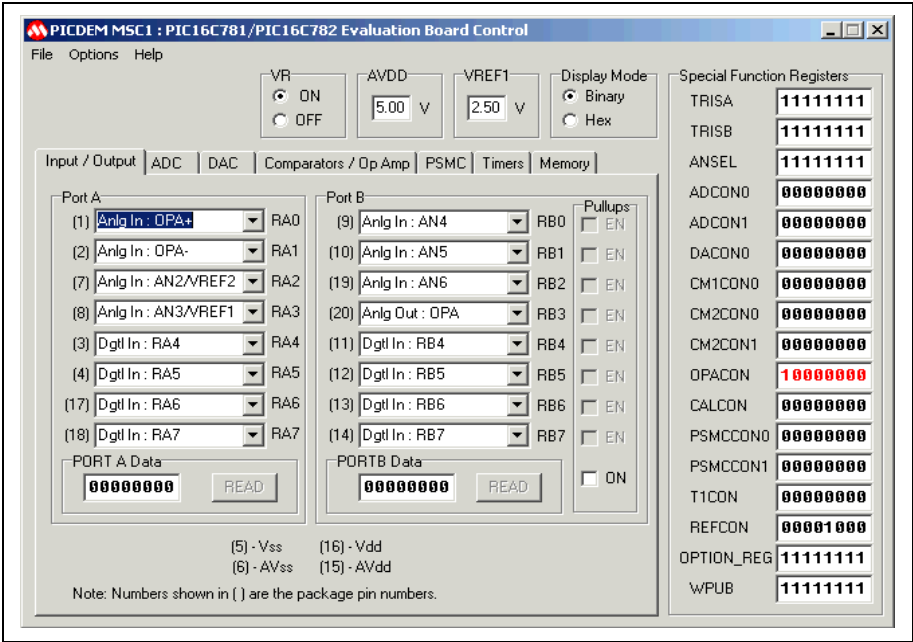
PICDEM MSC1 : PIC16C781/PIC16C782 Evaluation Board Control

File Options Help

VR
ON
OFF

AVDD
5.00 V

VREF1
2.50 V

Display Mode
Binary
Hex

Special Function Registers

| | |
|---|---|
| TRISA | 11111111 |
| TRISB | 11111111 |
| ANSEL | 11111111 |
| ADCON0 | 00000000 |
| ADCON1 | 00000000 |
| DACON0 | 00000000 |
| CM1CON0 | 00000000 |
| CM2CON0 | 00000000 |
| CM2CON1 | 00000000 |
| OPACON | 10000000 |
| CALCON | 00000000 |
| PSMCCON0 | 00000000 |
| PSMCCON1 | 00000000 |
| T1CON | 00000000 |
| REFCON | 00001000 |
| OPTION_REG | 11111111 |
| WPUB | 11111111 |

Input / Output | ADC | DAC | Comparators / Op Amp | PSMC | Timers | Memory

Port A
(1) Anlg In : OPA+ RA0
(2) Anlg In : OPA- RA1
(7) Anlg In : AN2/VREF2 RA2
(8) Anlg In : AN3/VREF1 RA3
(3) Dgtl In : RA4 RA4
(4) Dgtl In : RA5 RA5
(17) Dgtl In : RA6 RA6
(18) Dgtl In : RA7 RA7

PORT A Data
00000000 READ

Port B
(9) Anlg In : AN4 RB0
(10) Anlg In : AN5 RB1
(19) Anlg In : AN6 RB2
(20) Anlg Out : OPA RB3
(11) Dgtl In : RB4 RB4
(12) Dgtl In : RB5 RB5
(13) Dgtl In : RB6 RB6
(14) Dgtl In : RB7 RB7

Pullups
EN
EN
EN
EN
EN
EN
EN
EN
ON

PORTB Data
00000000 READ

(5) - Vss (16) - Vdd
(6) - AVss (15) - AVdd

Note: Numbers shown in ( ) are the package pin numbers.